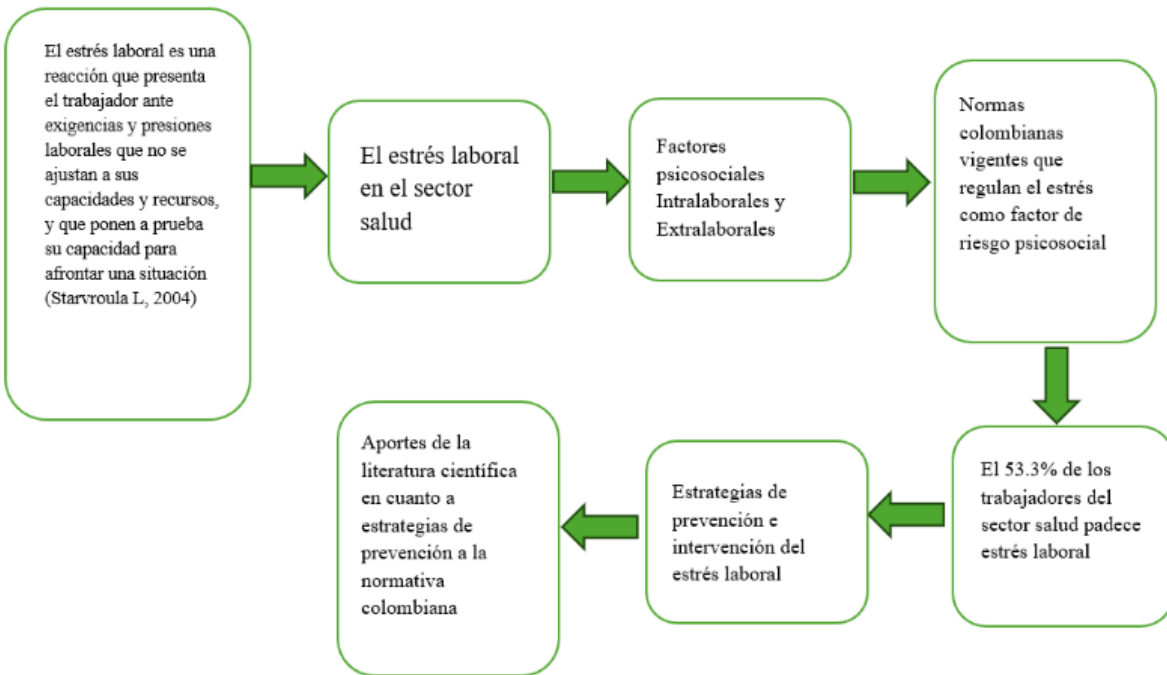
El estrés laboral es una reacción que presenta el trabajador ante exigencias y presiones laborales que no se ajustan a sus capacidades y recursos, y que ponen a prueba su capacidad para afrontar una situación (Starvroula L, 2004)

El estrés laboral en el sector salud

Factores psicosociales Intralaborales y Extralaborales

Normas colombianas vigentes que regulan el estrés como factor de riesgo psicosocial

El 53.3% de los trabajadores del sector salud padece estrés laboral

Estrategias de prevención e intervención del estrés laboral

Aportes de la literatura científica en cuanto a estrategias de prevención a la normativa colombiana